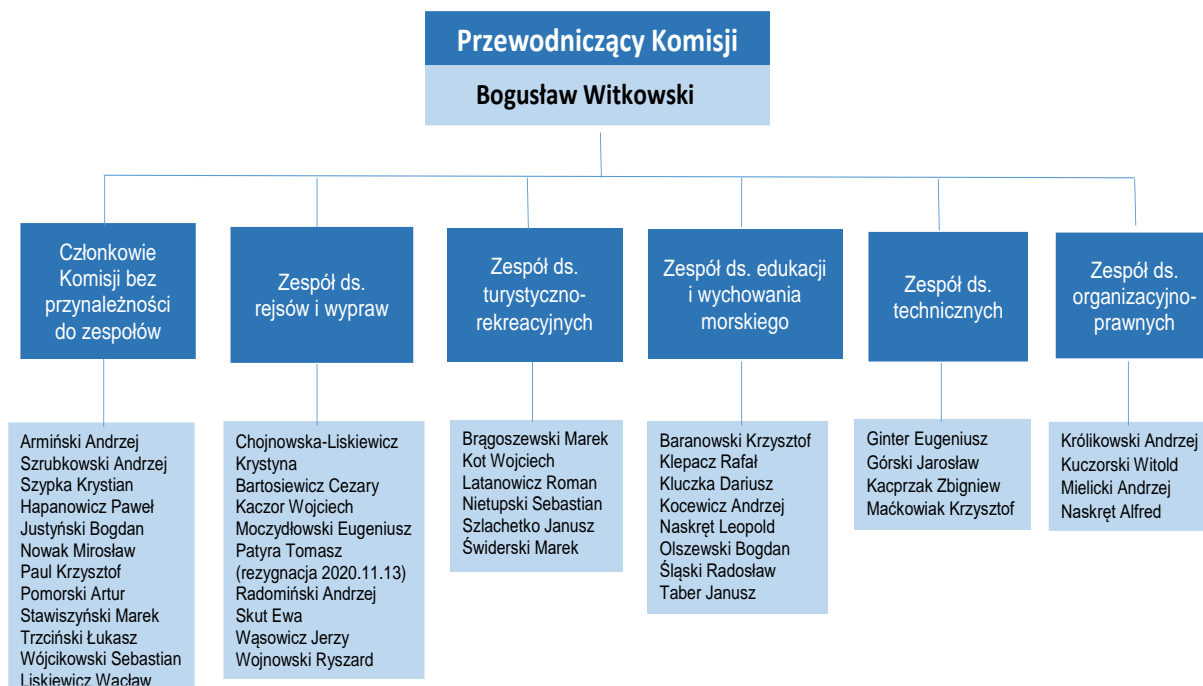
Przewodniczący Komisji

Bogusław Witkowski

Członkowie Komisji bez przynależności do zespołów

Armiński Andrzej
Szrubkowski Andrzej
Szypka Krystian
Hapanowicz Paweł
Justyński Bogdan
Nowak Mirosław
Paul Krzysztof
Pomorski Artur
Stawiszyński Marek
Trzciński Łukasz
Wójcikowski Sebastian
Liskiewicz Wacław

Zespół ds. rejsów i wypraw

Chojnowska-Liskiewicz Krystyna
Bartosiewicz Cezary
Kaczor Wojciech
Moczydłowski Eugeniusz
Patyra Tomasz (rezygnacja 2020.11.13)
Radomiński Andrzej
Skut Ewa
Wąsowicz Jerzy
Wojnowski Ryszard

Zespół ds. turystyczno-rekreacyjnych

Brągoszewski Marek
Kot Wojciech
Latanowicz Roman
Nietupski Sebastian
Szlachetko Janusz
Świderski Marek

Zespół ds. edukacji i wychowania morskiego

Baranowski Krzysztof
Klepacz Rafał
Kluczka Dariusz
Kocewicz Andrzej
Naskręt Leopold
Olszewski Bogdan
Śląski Radosław
Taber Janusz

Zespół ds. technicznych

Ginter Eugeniusz
Górski Jarosław
Kacprzak Zbigniew
Maćkowiak Krzysztof

Zespół ds. organizacyjno-prawnych

Królikowski Andrzej
Kuczorski Witold
Mielicki Andrzej
Naskręt Alfred